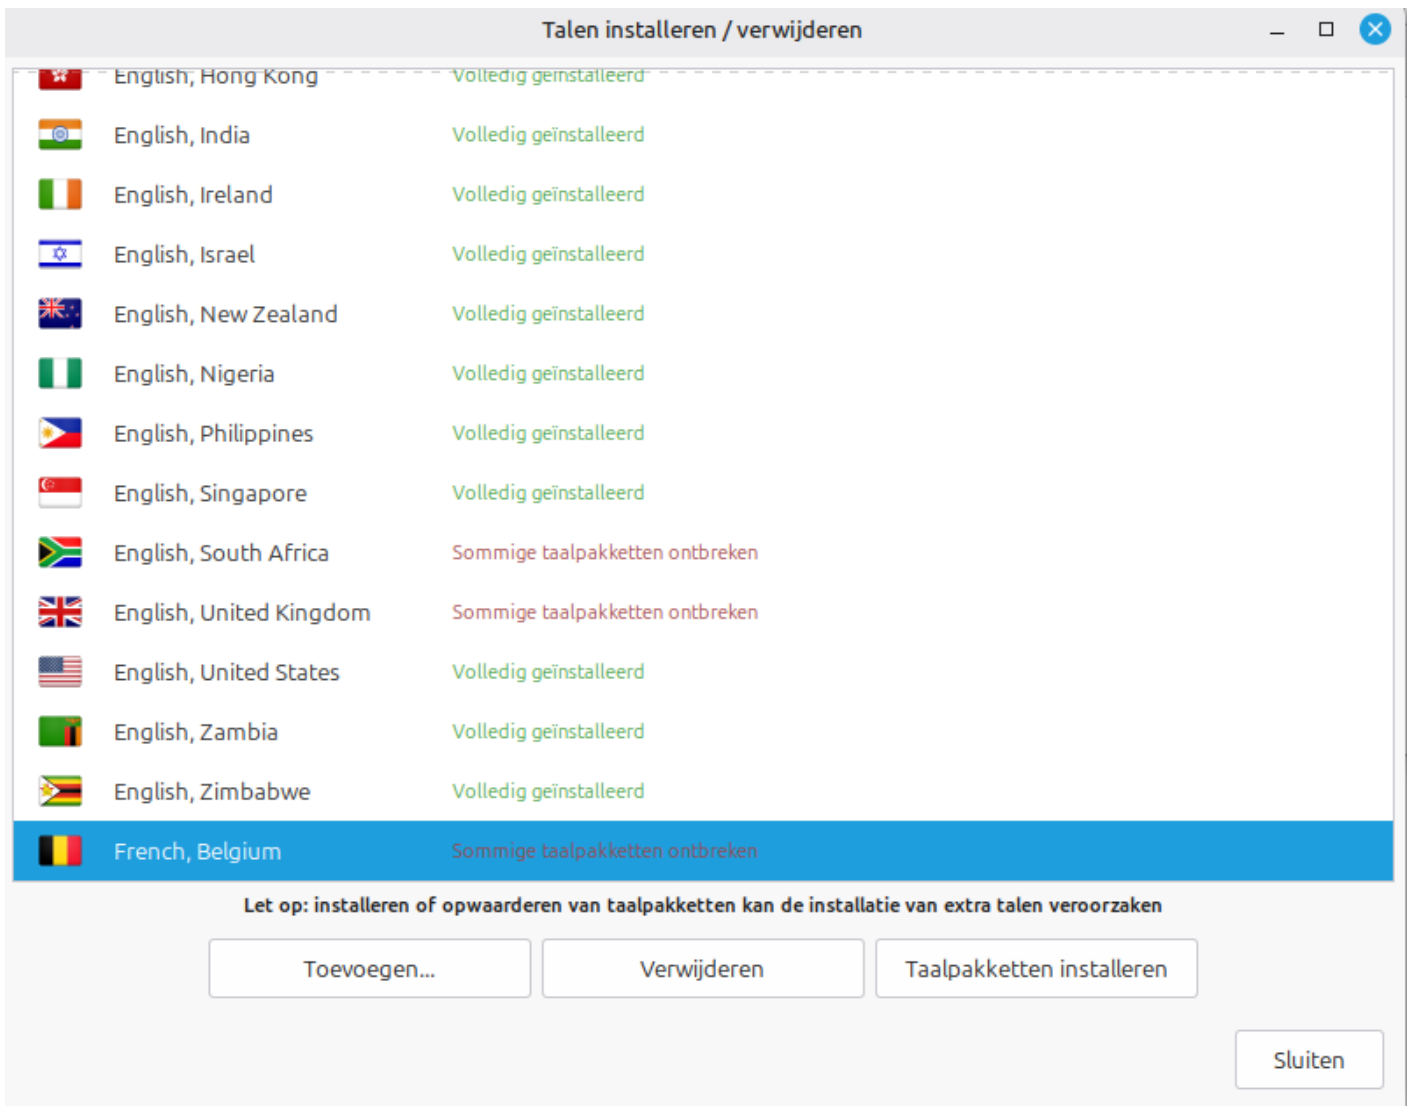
Talen installeren / verwijderen

| | |
|---|---|
| English, Hong Kong | Volledig geïnstalleerd |
| English, India | Volledig geïnstalleerd |
| English, Ireland | Volledig geïnstalleerd |
| English, Israel | Volledig geïnstalleerd |
| English, New Zealand | Volledig geïnstalleerd |
| English, Nigeria | Volledig geïnstalleerd |
| English, Philippines | Volledig geïnstalleerd |
| English, Singapore | Volledig geïnstalleerd |
| English, South Africa | Sommige taalpakketten ontbreken |
| English, United Kingdom | Sommige taalpakketten ontbreken |
| English, United States | Volledig geïnstalleerd |
| English, Zambia | Volledig geïnstalleerd |
| English, Zimbabwe | Volledig geïnstalleerd |
| French, Belgium | Sommige taalpakketten ontbreken |

Let op: installeren of opwaarderen van taalpakketten kan de installatie van extra talen veroorzaken

Toevoegen...

Verwijderen

Taalpakketten installeren

Sluiten